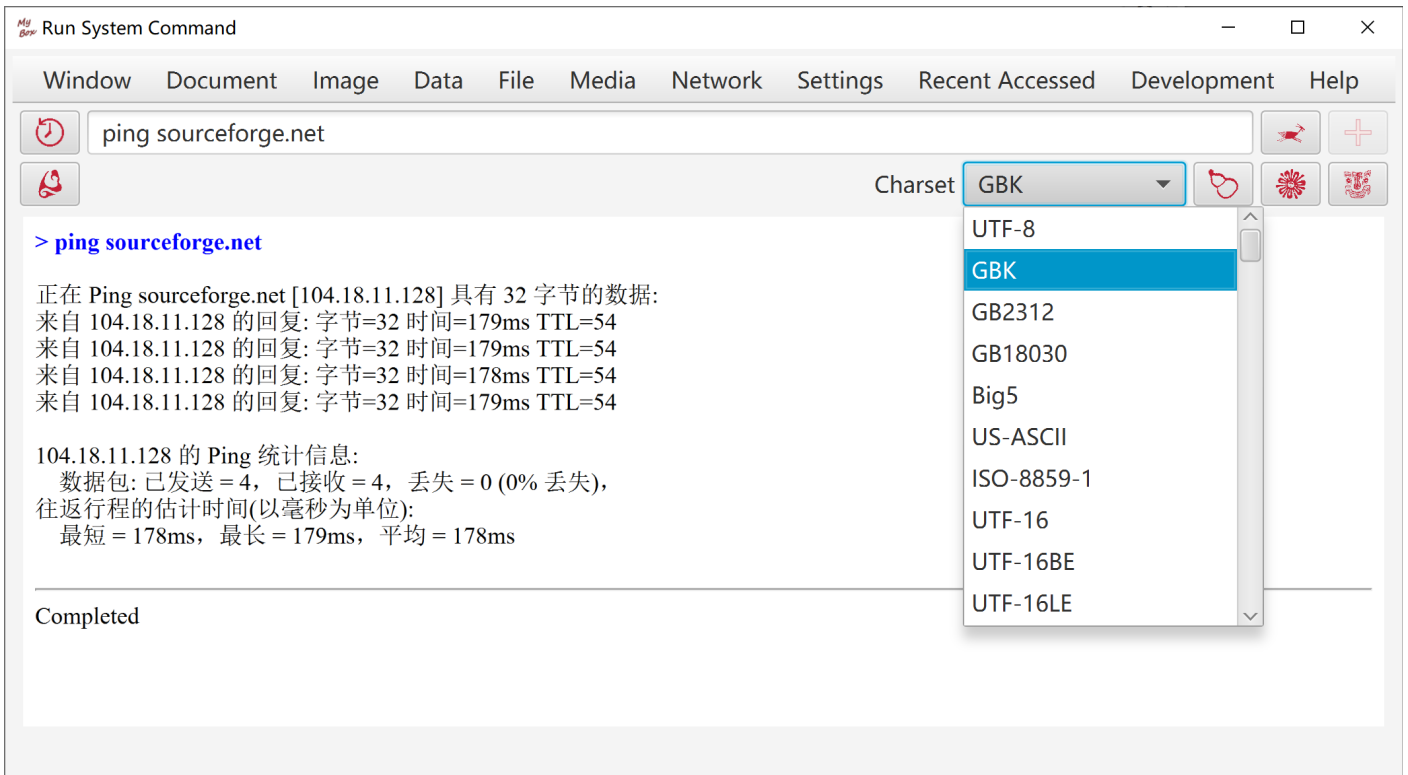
My Box Run System Command

Window Document Image Data File Media Network Settings Recent Accessed Development Help

ping sourceforge.net

Charset GBK

UTF-8
GBK
GB2312
GB18030
Big5
US-ASCII
ISO-8859-1
UTF-16
UTF-16BE
UTF-16LE

> ping sourceforge.net

正在 Ping sourceforge.net [104.18.11.128] 具有 32 字节的数据:
来自 104.18.11.128 的回复: 字节=32 时间=179ms TTL=54
来自 104.18.11.128 的回复: 字节=32 时间=179ms TTL=54
来自 104.18.11.128 的回复: 字节=32 时间=178ms TTL=54
来自 104.18.11.128 的回复: 字节=32 时间=179ms TTL=54

104.18.11.128 的 Ping 统计信息:
数据包: 已发送 = 4，已接收 = 4，丢失 = 0 (0% 丢失)，
往返行程的估计时间(以毫秒为单位):
最短 = 178ms，最长 = 179ms，平均 = 178ms

Completed